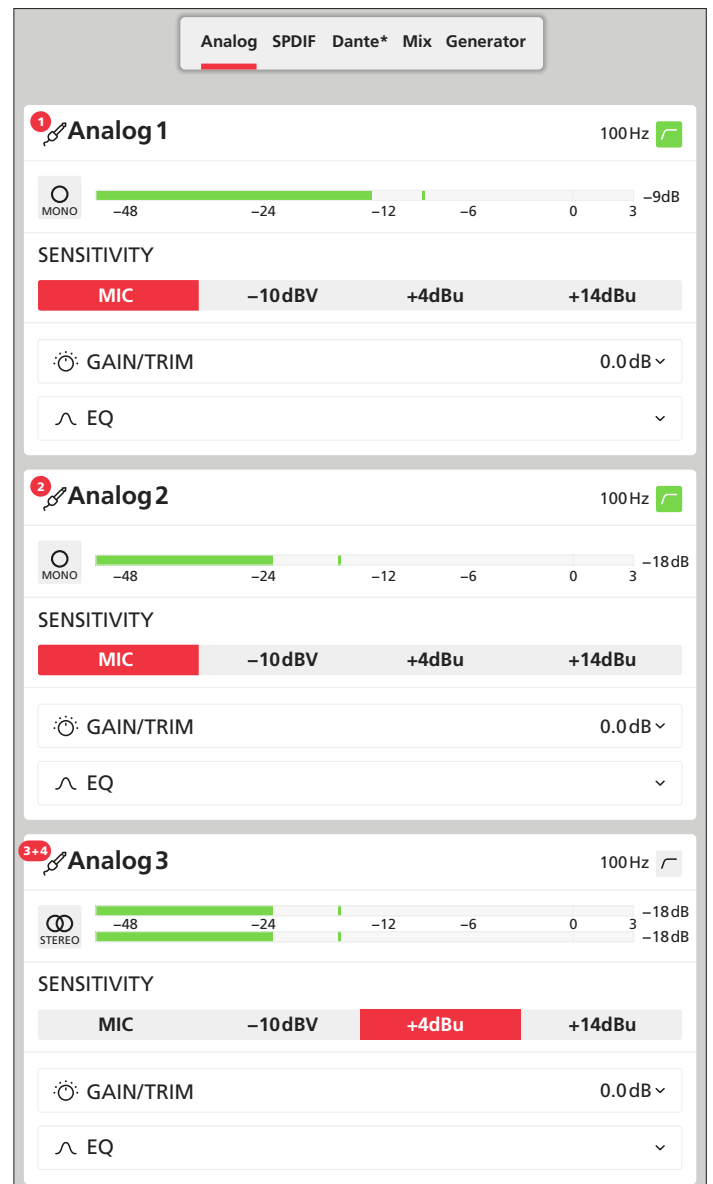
Analog SPDIF Dante* Mix Generator

1 Analog 1
100 Hz

MONO
–48 –24 –12 –6 0 3
–9 dB

SENSITIVITY
MIC –10 dBV +4 dBu +14 dBu

GAIN/TRIM 0.0 dB

EQ

2 Analog 2
100 Hz

MONO
–48 –24 –12 –6 0 3
–18 dB

SENSITIVITY
MIC –10 dBV +4 dBu +14 dBu

GAIN/TRIM 0.0 dB

EQ

3+4 Analog 3
100 Hz

STEREO
–48 –24 –12 –6 0 3
–18 dB
–18 dB

SENSITIVITY
MIC –10 dBV +4 dBu +14 dBu

GAIN/TRIM 0.0 dB

EQ